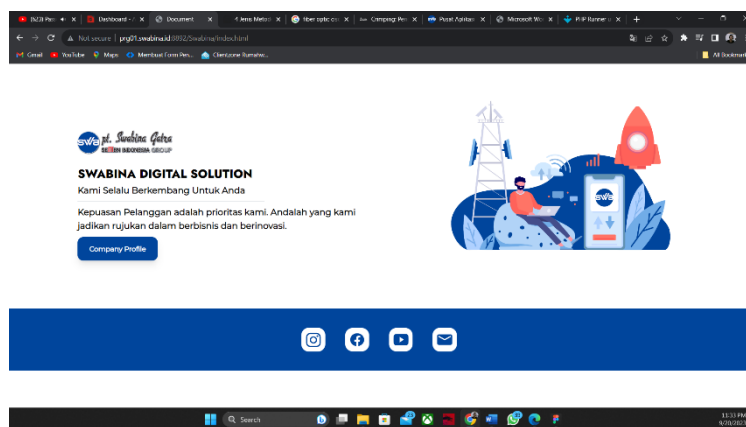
(622) Pas | Dashboard - | Document | 4 Jenis Metode | fiber optic ca | Camping Per | Pusat Aplikasi | Microsoft Wo | PHP Runner

Not secure | prg01.swabina.id:8092/Swabina/index.html

Gmail | YouTube | Maps | Membuat Form Pen... | Clientzone Rumahw... | All Bookmarks

swa pt. Swabina Gatra SEMEN INDONESIA GROUP

SWABINA DIGITAL SOLUTION

Kami Selalu Berkembang Untuk Anda

Kepuasan Pelanggan adalah prioritas kami. Andalah yang kami jadikan rujukan dalam berbisnis dan berinovasi.

Company Profile

swa

Search

11:33 PM
9/20/2023